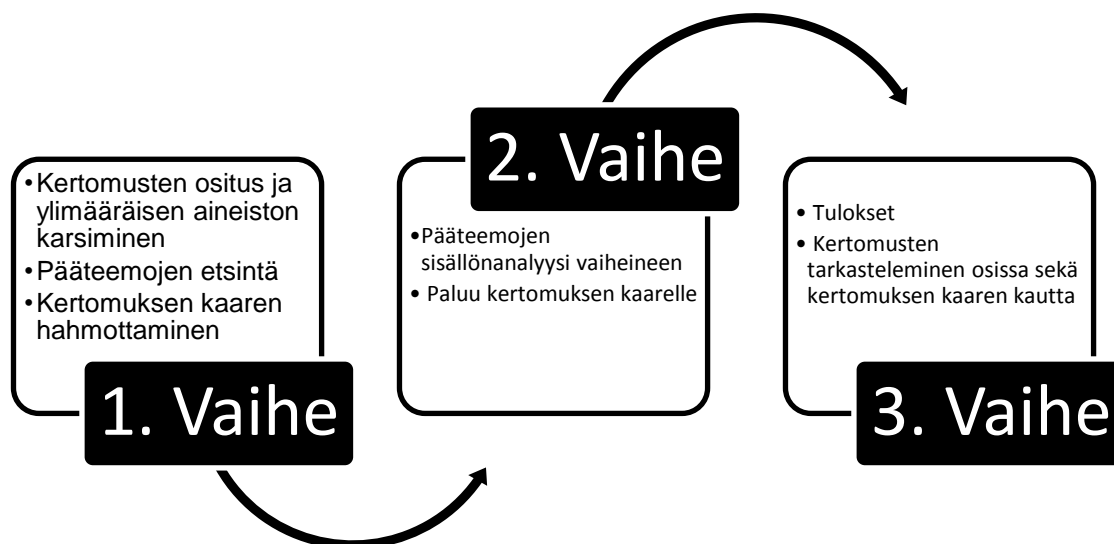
• Kertomusten ositus ja ylimääräisen aineiston karsiminen
• Pääteemojen etsintä
• Kertomuksen kaaren hahmottaminen

1. Vaihe

2. Vaihe

• Pääteemojen sisällönanalyysi vaiheineen
• Paluu kertomuksen kaarelle

• Tulokset
• Kertomusten tarkasteleminen osissa sekä kertomuksen kaaren kautta

3. Vaihe